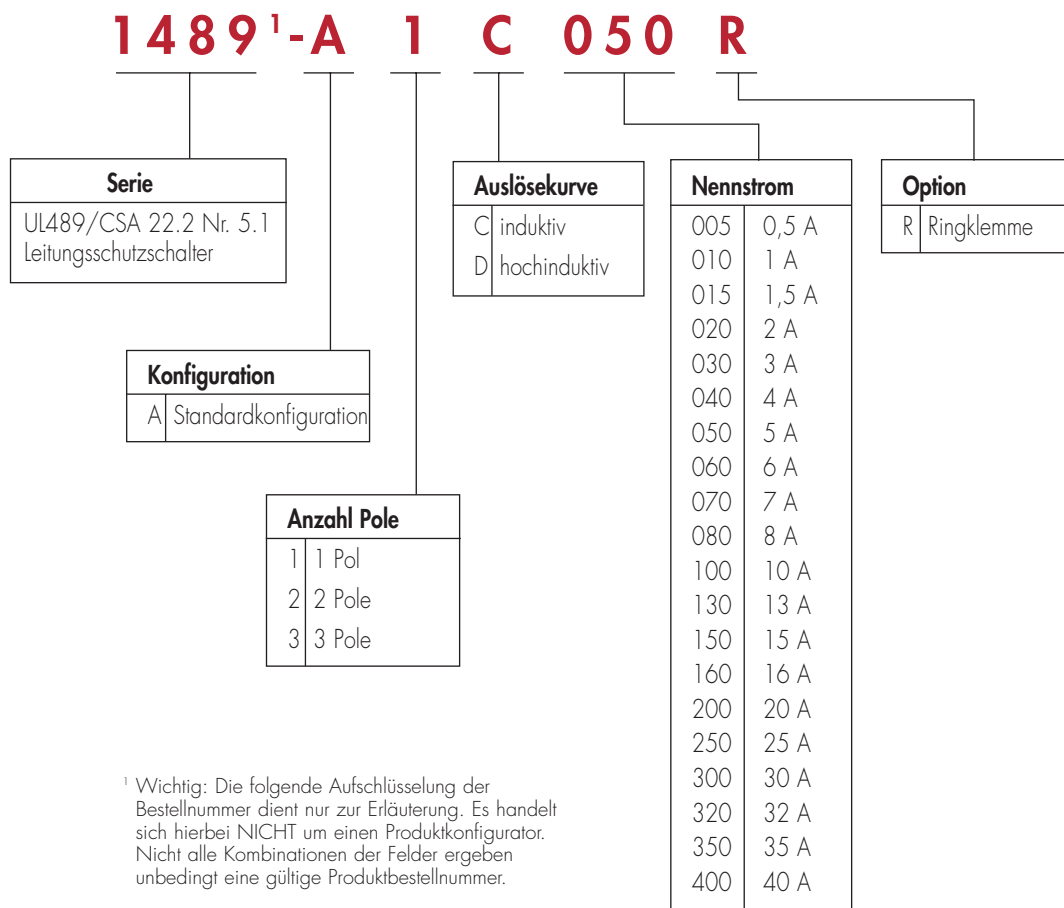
1489$^1$-A 1 C 050 R

**Serie**
UL489/CSA 22.2 Nr. 5.1 Leitungsschutzschalter

**Konfiguration**

| A | Standardkonfiguration |
|---|---|

**Anzahl Pole**

| 1 | 1 Pol |
|---|---|
| 2 | 2 Pole |
| 3 | 3 Pole |

**Auslösekurve**

| C | induktiv |
|---|---|
| D | hochinduktiv |

**Nennstrom**

| 005 | 0,5 A |
|---|---|
| 010 | 1 A |
| 015 | 1,5 A |
| 020 | 2 A |
| 030 | 3 A |
| 040 | 4 A |
| 050 | 5 A |
| 060 | 6 A |
| 070 | 7 A |
| 080 | 8 A |
| 100 | 10 A |
| 130 | 13 A |
| 150 | 15 A |
| 160 | 16 A |
| 200 | 20 A |
| 250 | 25 A |
| 300 | 30 A |
| 320 | 32 A |
| 350 | 35 A |
| 400 | 40 A |

**Option**

| R | Ringklemme |
|---|---|

$^1$ Wichtig: Die folgende Aufschlüsselung der Bestellnummer dient nur zur Erläuterung. Es handelt sich hierbei NICHT um einen Produktkonfigurator. Nicht alle Kombinationen der Felder ergeben unbedingt eine gültige Produktbestellnummer.